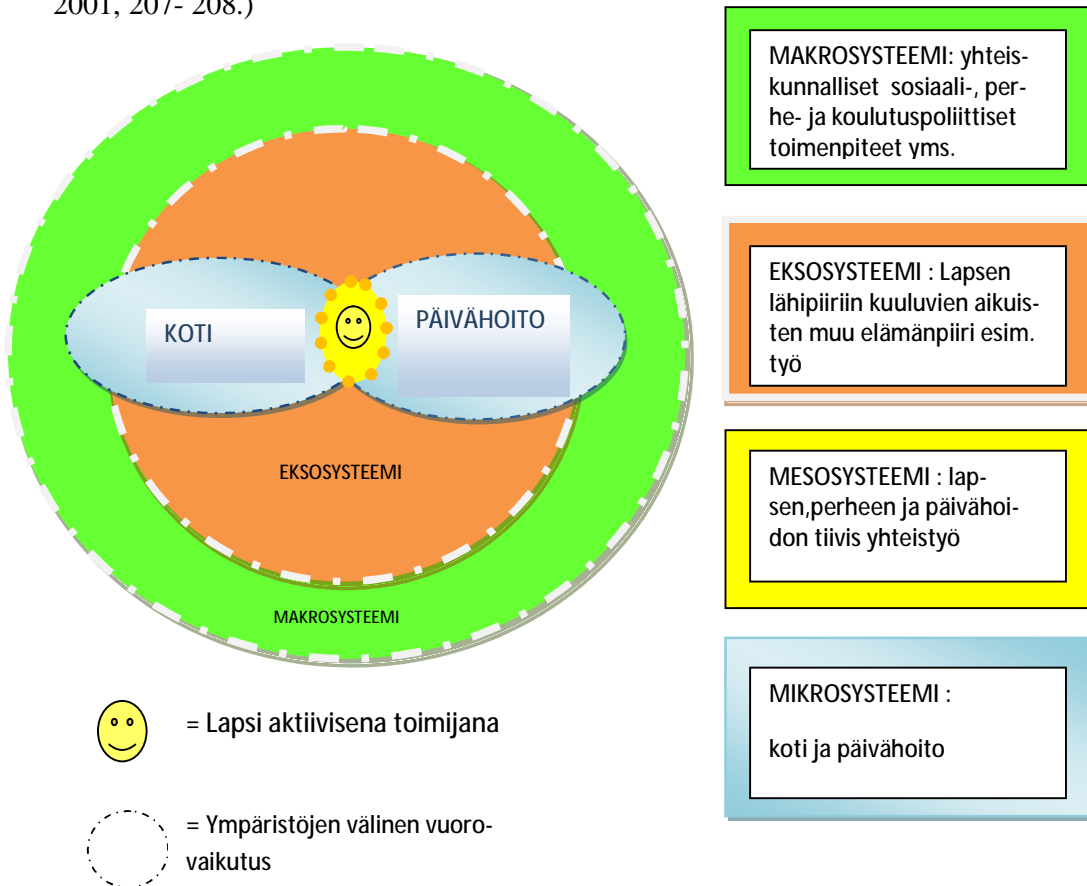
2001, 207- 208.)

KOTI

PÄIVÄHOITO

EKSOSYSTEEMI

MAKROSYSTEEMI

= Lapsi aktiivisena toimijana

= Ympäristöjen välinen vuorovaikutus

MAKROSYSTEEMI: yhteiskunnalliset sosiaali-, perhe- ja koulutuspoliittiset toimenpiteet yms.

EKSOSYSTEEMI : Lapsen lähipiiriin kuuluvien aikuisten muu elämänpiiri esim. työ

MESOSYSTEEMI : lapsen,perheen ja päivähoidon tiivis yhteistyö

MIKROSYSTEEMI :

koti ja päivähoito